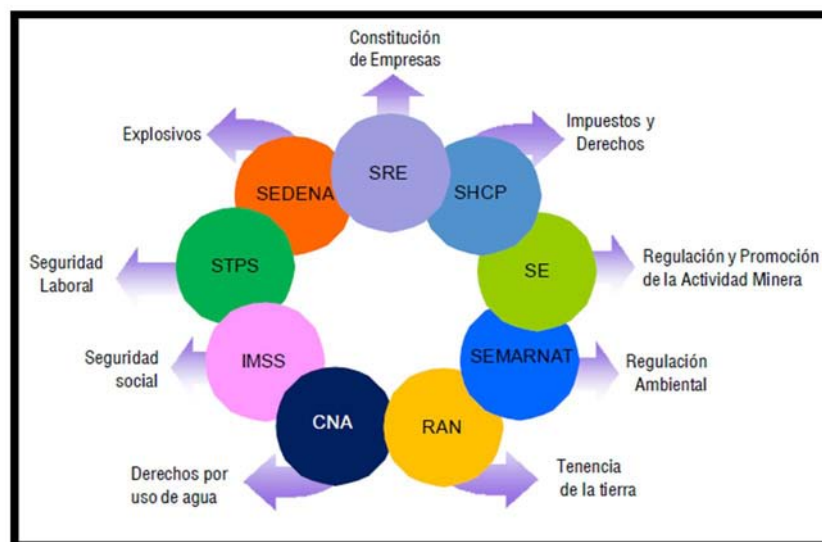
Constitución de Empresas

SRE

Impuestos y Derechos

SHCP

SE

Regulación y Promoción de la Actividad Minera

SEMARNAT

Regulación Ambiental

RAN

Tenencia de la tierra

CNA

Derechos por uso de agua

IMSS

Seguridad social

STPS

Seguridad Laboral

SEDENA

Explosivos